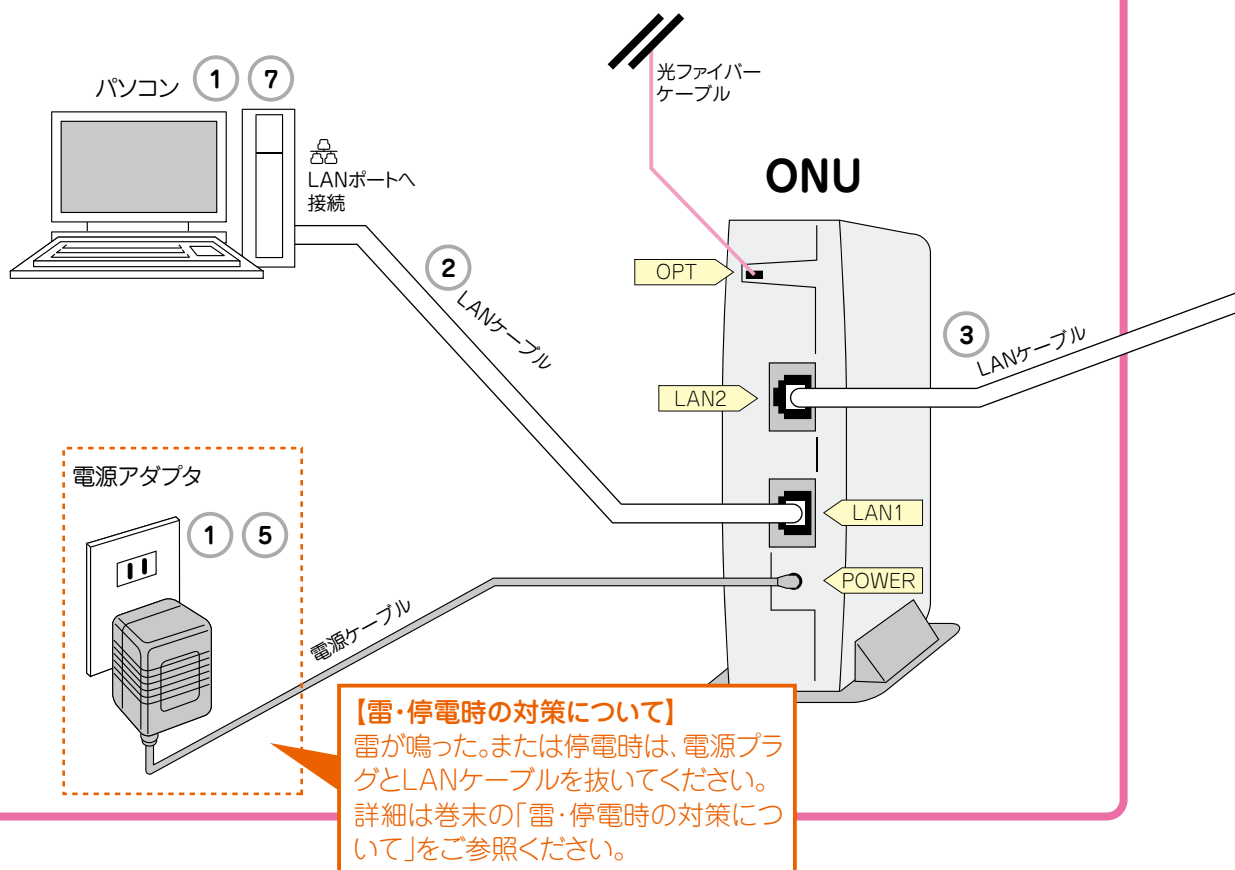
パソコン 1 7

LANポートへ接続

2 LANケーブル

光ファイバーケーブル

ONU

OPT

3 LANケーブル

LAN2

LAN1

POWER

電源アダプタ 1 5

電源ケーブル

【雷・停電時の対策について】
雷が鳴った。または停電時は、電源プラグとLANケーブルを抜いてください。詳細は巻末の「雷・停電時の対策について」をご参照ください。